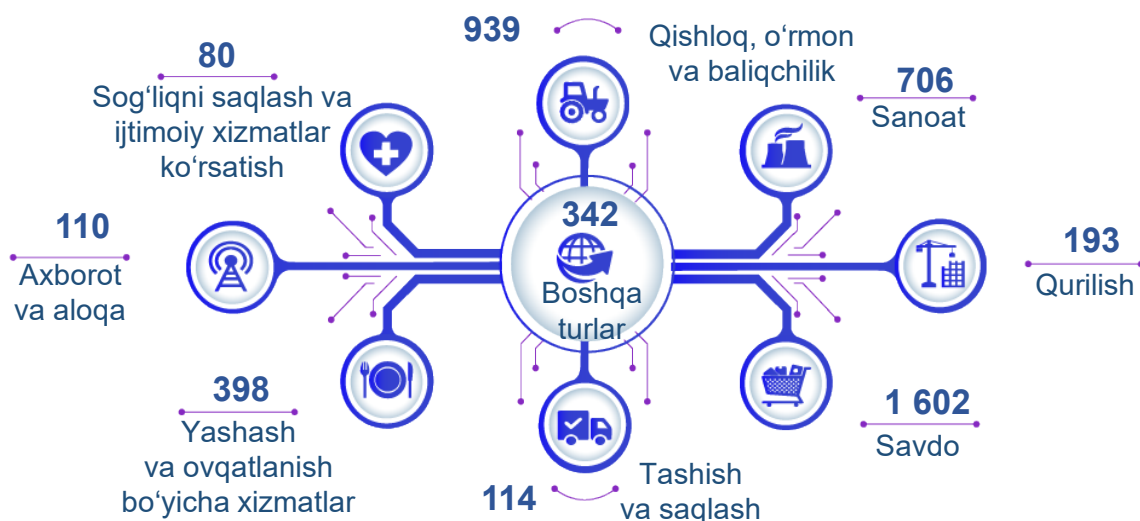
939

Qishloq, oʻrmon va baliqchilik

80

Sogʻliqni saqlash va ijtimoiy xizmatlar koʻrsatish

706

Sanoat

110

Axborot va aloqa

342

Boshqa turlar

193

Qurilish

398

Yashash va ovqatlanish boʻyicha xizmatlar

1 602

Savdo

114

Tashish va saqlash